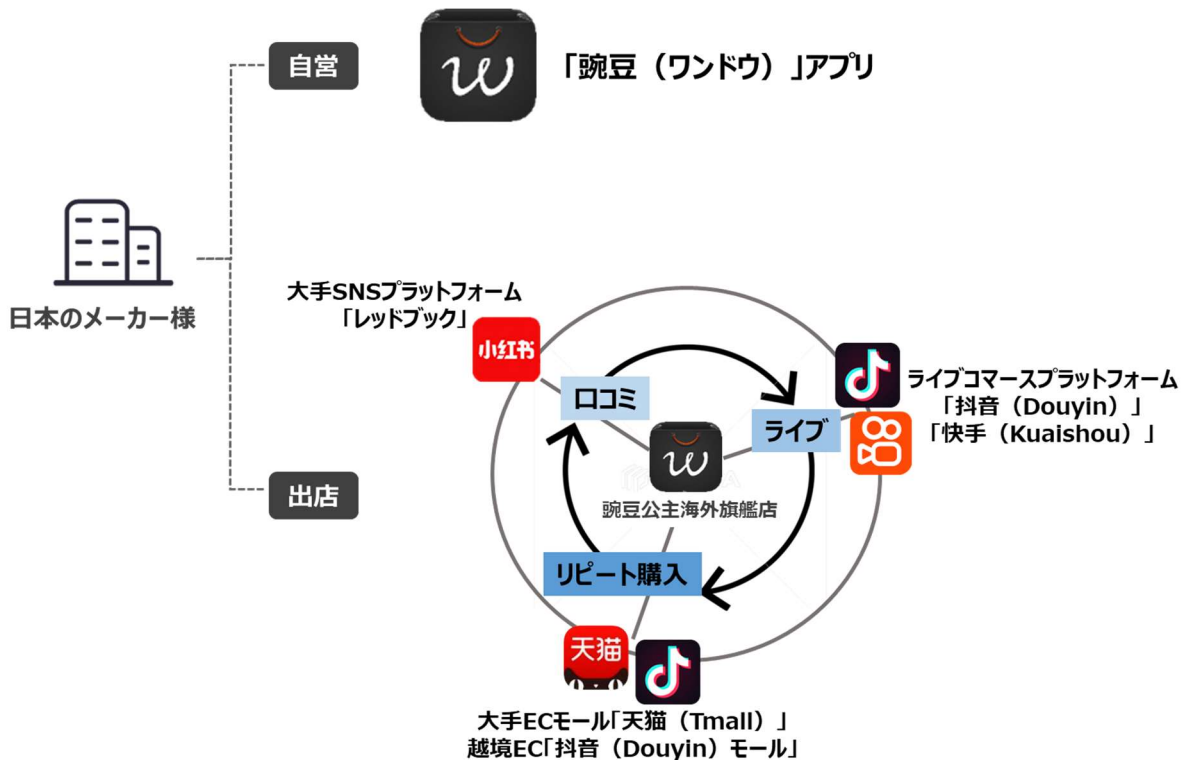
自営

w

「豌豆（ワンドウ）」アプリ

日本のメーカー様

出店

大手SNSプラットフォーム
「レッドブック」

小红书

口コミ

w

豌豆公主海外旗艦店

ライブ

ライブコマースプラットフォーム
「抖音（Douyin）」
「快手（Kuaishou）」

リピート購入

天猫

大手ECモール「天猫（Tmall）」
越境EC「抖音（Douyin）モール」